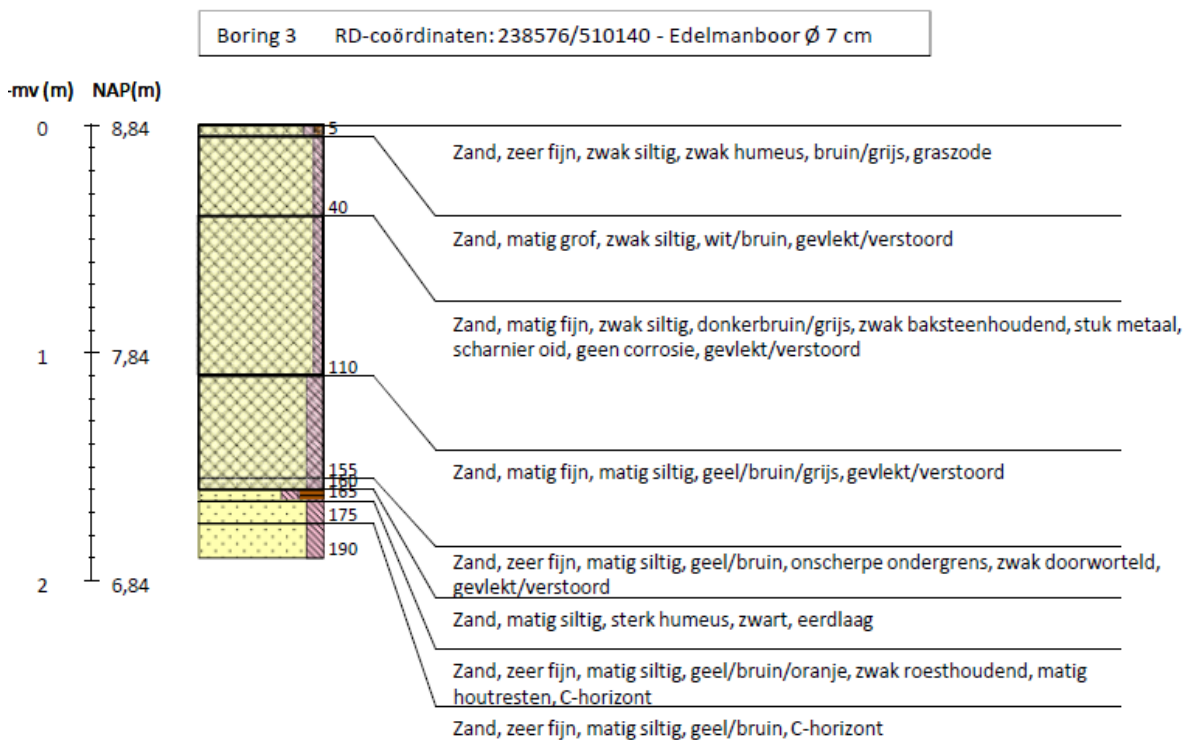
Boring 3 RD-coördinaten: 238576/510140 - Edelmanboor Ø 7 cm

-mv (m) NAP(m)

0 8,84
1 7,84
2 6,84

5
40
110
155
160
165
175
190

Zand, zeer fijn, zwak siltig, zwak humeus, bruin/grijs, graszode

Zand, matig grof, zwak siltig, wit/bruin, gevlekt/verstoord

Zand, matig fijn, zwak siltig, donkerbruin/grijs, zwak baksteenhoudend, stuk metaal, scharnier oid, geen corrosie, gevlekt/verstoord

Zand, matig fijn, matig siltig, geel/bruin/grijs, gevlekt/verstoord

Zand, zeer fijn, matig siltig, geel/bruin, onscherpe ondergrens, zwak doorworteld, gevlekt/verstoord

Zand, matig siltig, sterk humeus, zwart, eerdlaag

Zand, zeer fijn, matig siltig, geel/bruin/oranje, zwak roesthoudend, matig houtresten, C-horizont

Zand, zeer fijn, matig siltig, geel/bruin, C-horizont